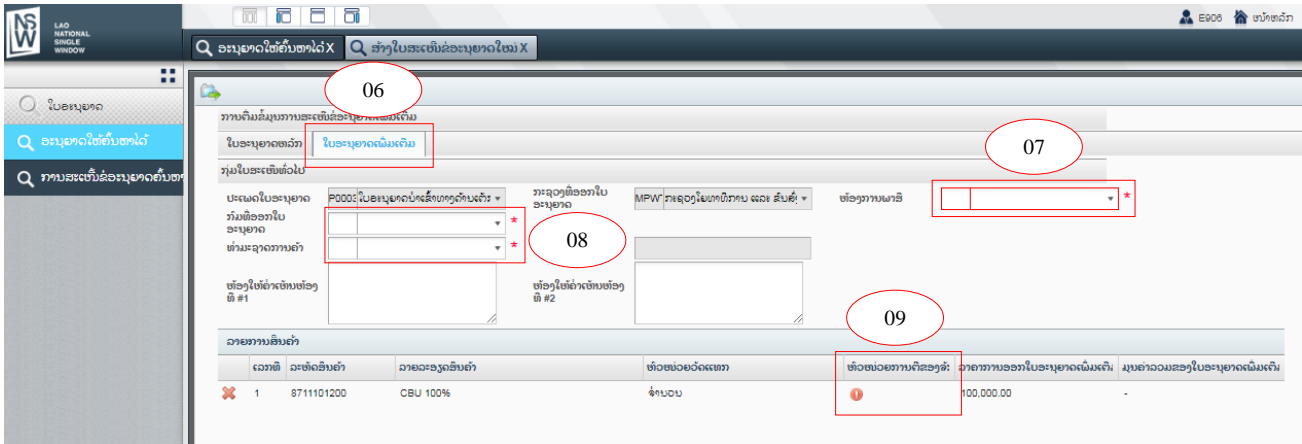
LAO NATIONAL SINGLE WINDOW

E906 ໜ້າຫລັກ

ອະນຸຍາດໃຫ້ຕົ້ນທາງໄດ້ X ສ້າງໃບສະເໜີຂໍອະນຸຍາດໃໝ່ X

ໃບອະນຸຍາດ

ອະນຸຍາດໃຫ້ຕົ້ນທາງໄດ້

ການສະເໜີຂໍອະນຸຍາດຕົ້ນທາງ

06

ການຕິດຕາມການສະເໜີຂໍອະນຸຍາດເພີ່ມເຕີມ

ໃບອະນຸຍາດຫລັກ ໃບອະນຸຍາດເພີ່ມເຕີມ

07

ກຸ່ມໃບສະເໜີທົ່ວໄປ

ປະເພດໃບອະນຸຍາດ P0003 ໃບອະນຸຍາດນຳເຂົ້າທາງດ້ານເຕັກ

ກະຊວງທີ່ອອກໃບອະນຸຍາດ MPWT ກະຊວງໂຍທາທິການ ແລະ ຂົນສົ່ງ

ຫ້ອງການພາສີ *

ກົມທີ່ອອກໃບອະນຸຍາດ *

ທ່າມະຊາດການຄ້າ *

08

ຫ້ອງໃຫ້ຄຳເຫັນຫ້ອງທີ #1

ຫ້ອງໃຫ້ຄຳເຫັນຫ້ອງທີ #2

09

ລາຍການສິນຄ້າ

| | ລຳດັບ | ລະຫັດສິນຄ້າ | ລາຍລະອຽດສິນຄ້າ | ຫົວໜ່ວຍວັດແທກ | ຫົວໜ່ວຍການຕິດຕາມ: | ລາຄາການອອກໃບອະນຸຍາດເພີ່ມເຕີມ | ມູນຄ່າລວມຂອງໃບອະນຸຍາດເພີ່ມເຕີມ |
|---|---|---|---|---|---|---|---|
| ✖ | 1 | 8711101200 | CBU 100% | ຈຳນວນ | ! | 100,000.00 | - |